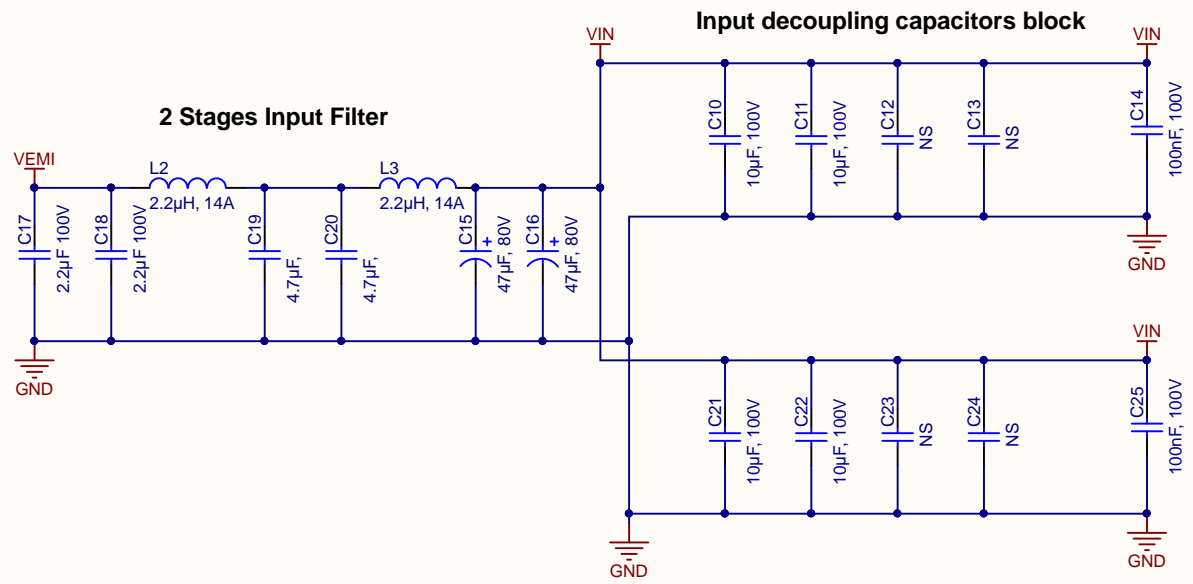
Input decoupling capacitors block

VIN

VIN

2 Stages Input Filter

C10 10µF, 100V

C11 10µF, 100V

C12 NS

C13 NS

C14 100nF, 100V

VEMI

L2 2.2µH, 14A

L3 2.2µH, 14A

C17 2.2µF 100V

C18 2.2µF 100V

C19 4.7µF,

C20 4.7µF,

C15 47µF, 80V

C16 47µF, 80V

GND

GND

VIN

C21 10µF, 100V

C22 10µF, 100V

C23 NS

C24 NS

C25 100nF, 100V

GND

GND